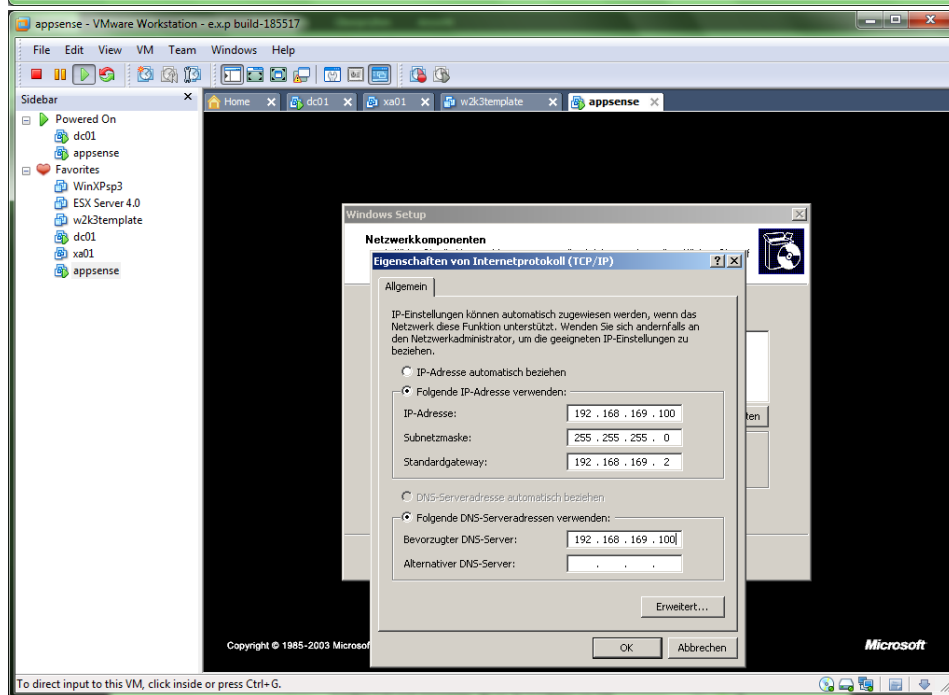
appsense - VMware Workstation - e.x.p build-185517

File Edit View VM Team Windows Help

Sidebar
Powered On
dc01
appsense
Favorites
WinXPsp3
ESX Server 4.0
w2k3template
dc01
xa01
appsense

Home dc01 xa01 w2k3template appsense

Windows Setup
Netzwerkkomponenten

Eigenschaften von Internetprotokoll (TCP/IP)
Allgemein
IP-Einstellungen können automatisch zugewiesen werden, wenn das Netzwerk diese Funktion unterstützt. Wenden Sie sich andernfalls an den Netzwerkadministrator, um die geeigneten IP-Einstellungen zu beziehen.

IP-Adresse automatisch beziehen
Folgende IP-Adresse verwenden:
IP-Adresse: 192 . 168 . 169 . 100
Subnetzmaske: 255 . 255 . 255 . 0
Standardgateway: 192 . 168 . 169 . 2

DNS-Serveradresse automatisch beziehen
Folgende DNS-Serveradressen verwenden:
Bevorzugter DNS-Server: 192 . 168 . 169 . 100
Alternativer DNS-Server: . . .

Erweitert...
OK Abbrechen

ten

Copyright © 1985-2003 Microsof
Microsoft

To direct input to this VM, click inside or press Ctrl+G.